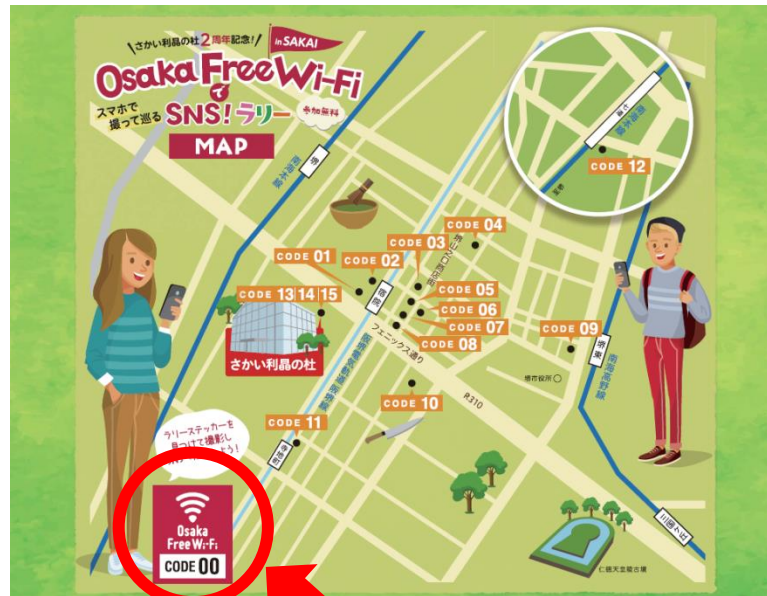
さかい利晶の杜2周年記念!

in SAKAI

Osaka Free Wi-Fi で

スマホで撮って巡る SNS!ラリー

参加無料

MAP

CODE 01

CODE 02

CODE 03

CODE 04

CODE 05

CODE 06

CODE 07

CODE 08

CODE 09

CODE 10

CODE 11

CODE 12

CODE 13 14 15

さかい利晶の杜

フェニックス通り

堺市役所

R310

堺

堺東

南海高野線

南海本線

阪堺線

ラリーステッカーを見つけて撮影しよう!

Osaka Free Wi-Fi

CODE 00

三国ヶ丘

仁徳天皇陵古墳